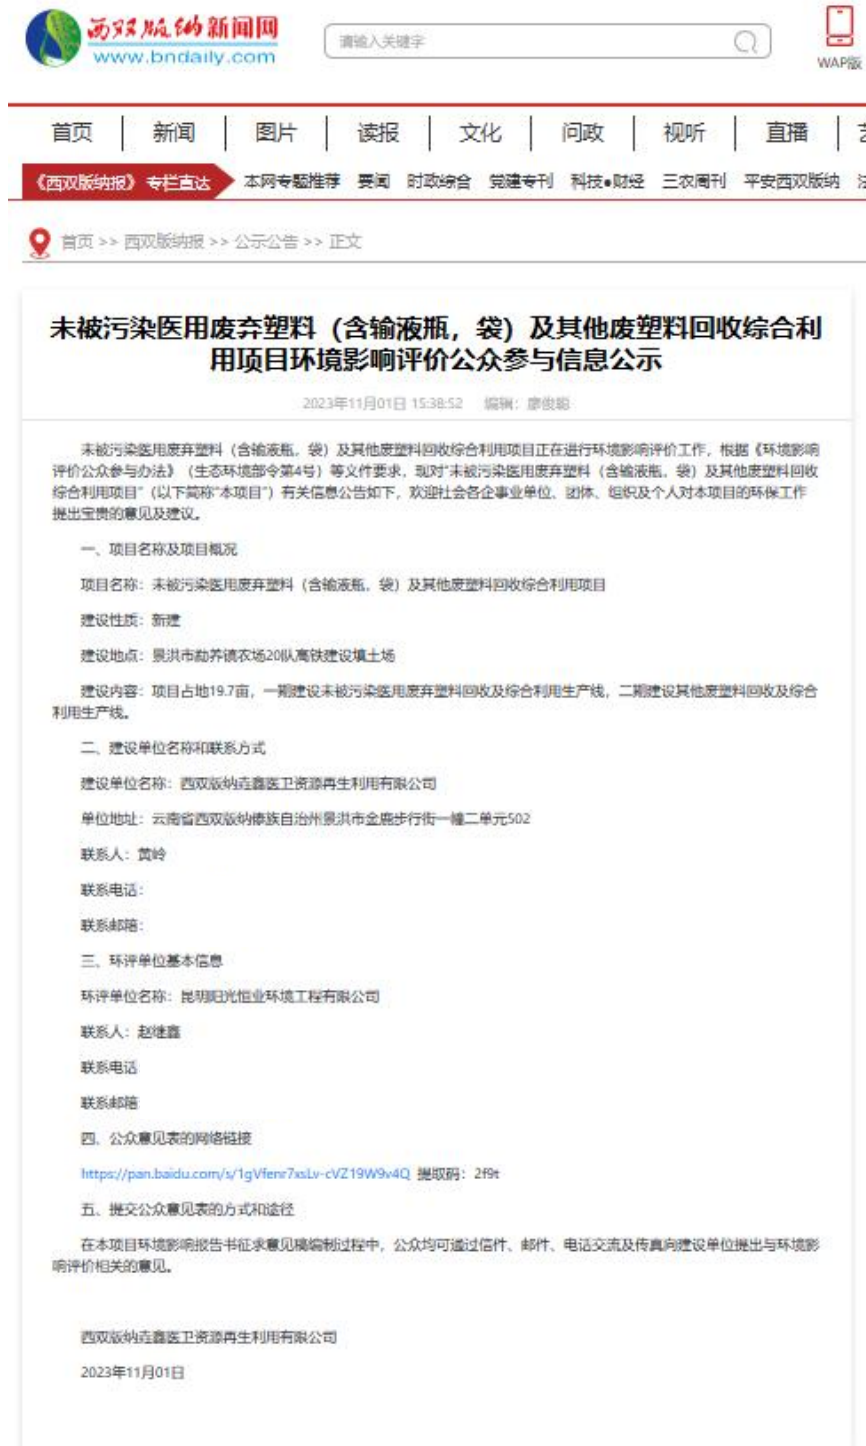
西双版纳新闻网
www.bndaily.com

请输入关键字

WAP版

首页 | 新闻 | 图片 | 读报 | 文化 | 问政 | 视听 | 直播 | 
《西双版纳报》专栏直达 本网专题推荐 要闻 时政综合 党建专刊 科技•财经 三农周刊 平安西双版纳

首页 >> 西双版纳报 >> 公示公告 >> 正文

未被污染医用废弃塑料（含输液瓶，袋）及其他废塑料回收综合利用项目环境影响评价公众参与信息公示

2023年11月01日 15:38:52 编辑：廖俊聪

未被污染医用废弃塑料（含输液瓶、袋）及其他废塑料回收综合利用项目正在进行环境影响评价工作，根据《环境影响评价公众参与办法》（生态环境部令第4号）等文件要求，现对"未被污染医用废弃塑料（含输液瓶、袋）及其他废塑料回收综合利用项目"（以下简称"本项目"）有关信息公告如下，欢迎社会各企事业单位、团体、组织及个人对本项目的环保工作提出宝贵的意见及建议。

一、项目名称及项目概况

项目名称：未被污染医用废弃塑料（含输液瓶、袋）及其他废塑料回收综合利用项目

建设性质：新建

建设地点：景洪市勐养镇农场20队高铁建设填土场

建设内容：项目占地19.7亩，一期建设未被污染医用废弃塑料回收及综合利用生产线，二期建设其他废塑料回收及综合利用生产线。

二、建设单位名称和联系方式

建设单位名称：西双版纳垚鑫医卫资源再生利用有限公司

单位地址：云南省西双版纳傣族自治州景洪市金鹿步行街一幢二单元502

联系人：黄岭

联系电话：

联系邮箱：

三、环评单位基本信息

环评单位名称：昆明阳光恒业环境工程有限公司

联系人：赵继鑫

联系电话

联系邮箱

四、公众意见表的网络链接

https://pan.baidu.com/s/1gVfenr7xsLv-cVZ19W9v4Q 提取码：2f9t

五、提交公众意见表的方式和途径

在本项目环境影响报告书征求意见稿编制过程中，公众均可通过信件、邮件、电话交流及传真向建设单位提出与环境影响评价相关的意见。

西双版纳垚鑫医卫资源再生利用有限公司

2023年11月01日